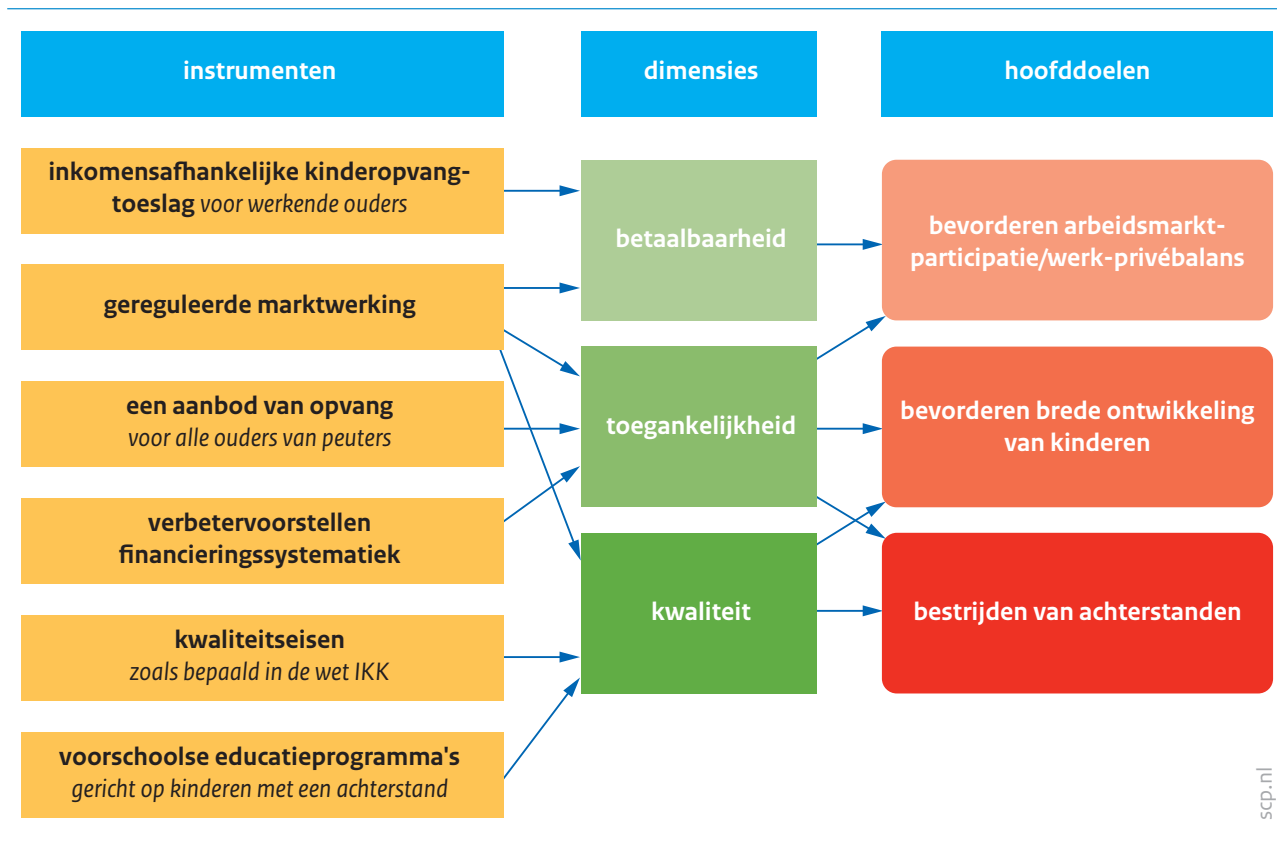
instrumenten

dimensies

hoofddoelen

inkomensafhankelijke kinderopvangtoeslag voor werkende ouders

gereguleerde marktwerking

een aanbod van opvang voor alle ouders van peuters

verbetervoorstellen financieringssystematiek

kwaliteitseisen zoals bepaald in de wet IKK

voorschoolse educatieprogramma's gericht op kinderen met een achterstand

betaalbaarheid

toegankelijkheid

kwaliteit

bevorderen arbeidsmarktparticipatie/werk-privébalans

bevorderen brede ontwikkeling van kinderen

bestrijden van achterstanden

scp.nl